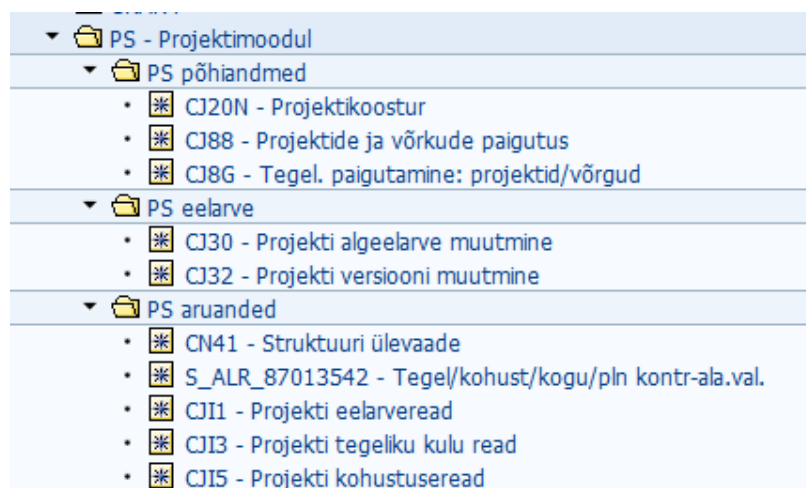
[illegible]

PS - Projektimoodul

PS põhiandmed

CJ20N - Projektikoostur

CJ88 - Projektide ja võrkude paigutus

CJ8G - Tegel. paigutamine: projektid/võrgud

PS eelarve

CJ30 - Projekti algeelarve muutmine

CJ32 - Projekti versiooni muutmine

PS aruanded

CN41 - Struktuuri ülevaade

S_ALR_87013542 - Tegel/kohust/kogu/pln kontr-ala.val.

CJI1 - Projekti eelarveread

CJI3 - Projekti tegeliku kulu read

CJI5 - Projekti kohustuseread